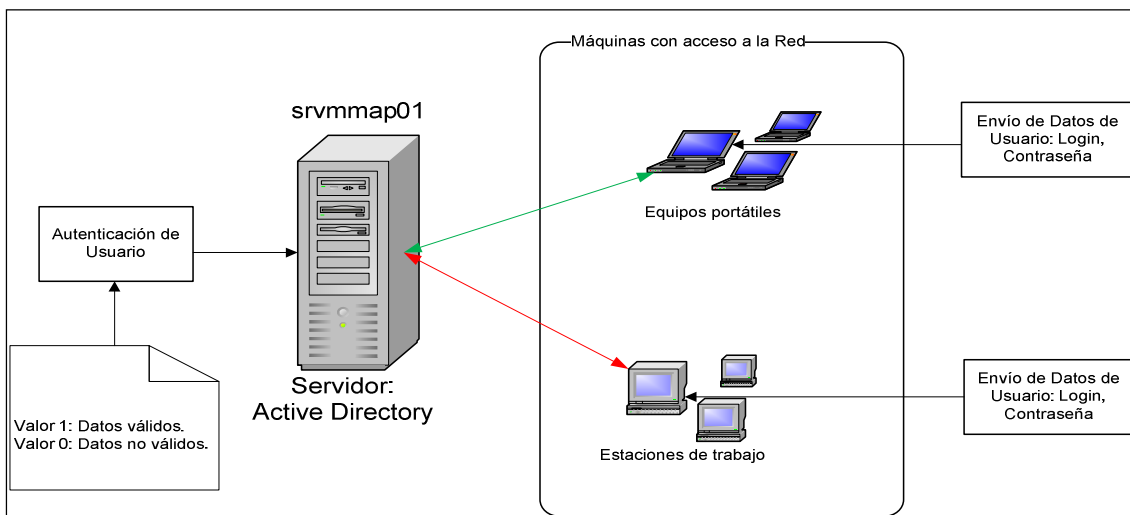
Máquinas con acceso a la Red

srvmmap01

Envío de Datos de Usuario: Login, Contraseña

Equipos portátiles

Autenticación de Usuario

Servidor: Active Directory

Envío de Datos de Usuario: Login, Contraseña

Valor 1: Datos válidos.
Valor 0: Datos no válidos.

Estaciones de trabajo